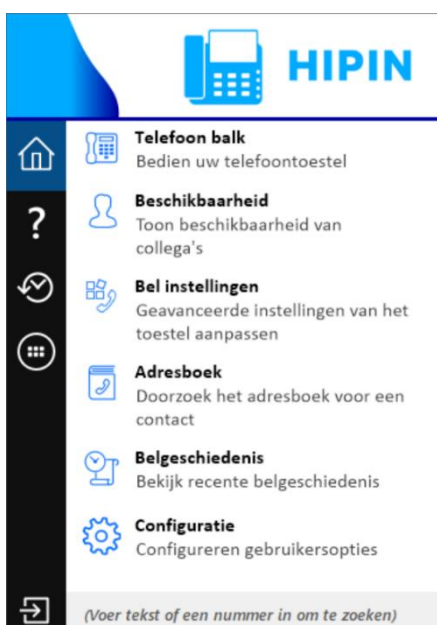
HIPIN

?

Telefoon balk
Bedien uw telefoontoestel

Beschikbaarheid
Toon beschikbaarheid van collega's

Bel instellingen
Geavanceerde instellingen van het toestel aanpassen

Adresboek
Doorzoek het adresboek voor een contact

Belgeschiedenis
Bekijk recente belgeschiedenis

Configuratie
Configureren gebruikersopties

(Voer tekst of een nummer in om te zoeken)